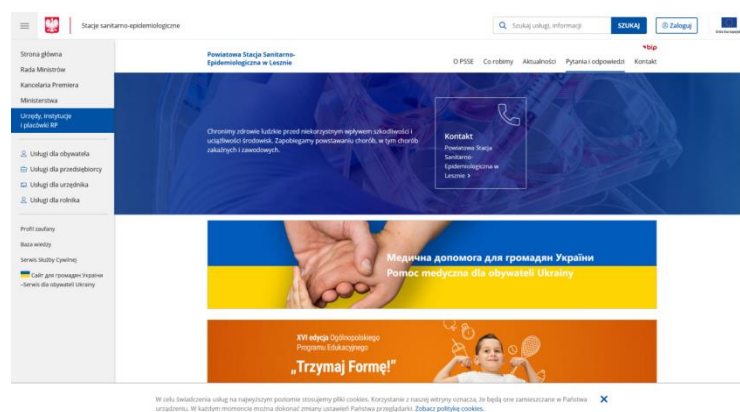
Stacje sanitarno-epidemiologiczne

Szukaj usługi, informacji SZUKAJ Zaloguj

Strona główna
Rada Ministrów
Kancelaria Premiera
Ministerstwa
Urzędy, instytucje i placówki RP

Usługi dla obywatela
Usługi dla przedsiębiorcy
Usługi dla urzędnika
Usługi dla rolnika

Profil zaufany
Baza wiedzy
Serwis Służby Cywilnej
Сайт для громадян України - Serwis dla obywateli Ukrainy

Powiatowa Stacja Sanitarno-Epidemiologiczna w Lesznie

bip

O PSSE Co robimy Aktualności Pytania i odpowiedzi Kontakt

Chronimy zdrowie ludzkie przed niekorzystnym wpływem szkodliwości i uciążliwości środowisk. Zapobiegamy powstawaniu chorób, w tym chorób zakaźnych i zawodowych.

Kontakt
Powiatowa Stacja Sanitarno-Epidemiologiczna w Lesznie

Медична допомога для громадян України
Pomoc medyczna dla obywateli Ukrainy

XVI edycja Ogólnopolskiego Programu Edukacyjnego
„Trzymaj Formę!"

W celu świadczenia usług na najwyższym poziomie stosujemy pliki cookies. Korzystanie z naszej witryny oznacza, że będą one zamieszczane w Państwa urządzeniu. W każdym momencie można dokonać zmiany ustawień Państwa przeglądarki. Zobacz politykę cookies.